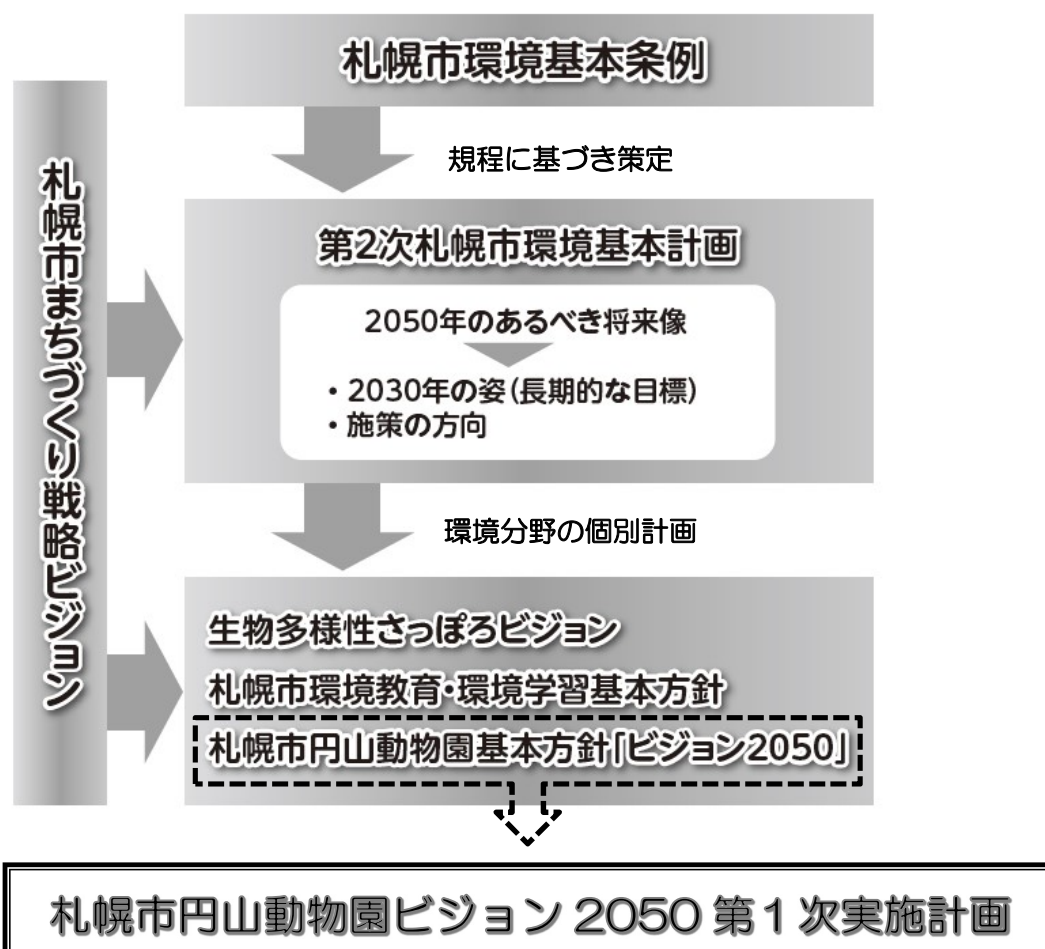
札幌市まちづくり戦略ビジョン

札幌市環境基本条例

規程に基づき策定

第2次札幌市環境基本計画

2050年のあるべき将来像

・2030年の姿(長期的な目標)
・施策の方向

環境分野の個別計画

生物多様性さっぽろビジョン
札幌市環境教育・環境学習基本方針
札幌市円山動物園基本方針「ビジョン2050」

札幌市円山動物園ビジョン 2050 第1次実施計画